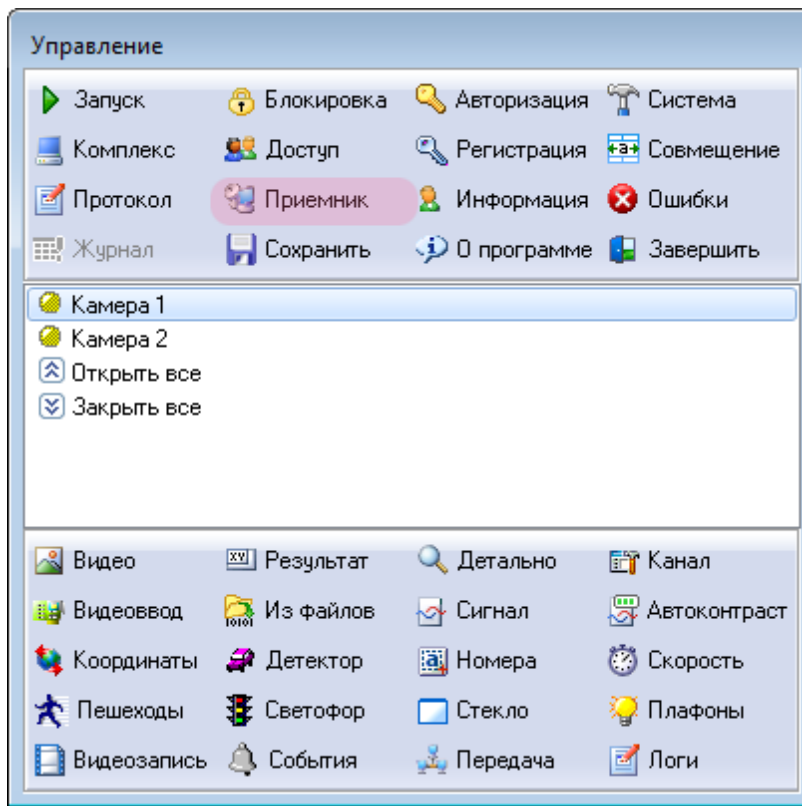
Управление

Запуск
Блокировка
Авторизация
Система
Комплекс
Доступ
Регистрация
Совмещение
Протокол
Приемник
Информация
Ошибки
Журнал
Сохранить
О программе
Завершить

Камера 1
Камера 2
Открыть все
Закрыть все

Видео
Результат
Детально
Канал
Видеоввод
Из файлов
Сигнал
Автоконтраст
Координаты
Детектор
Номера
Скорость
Пешеходы
Светофор
Стекло
Плафоны
Видеозапись
События
Передача
Логи